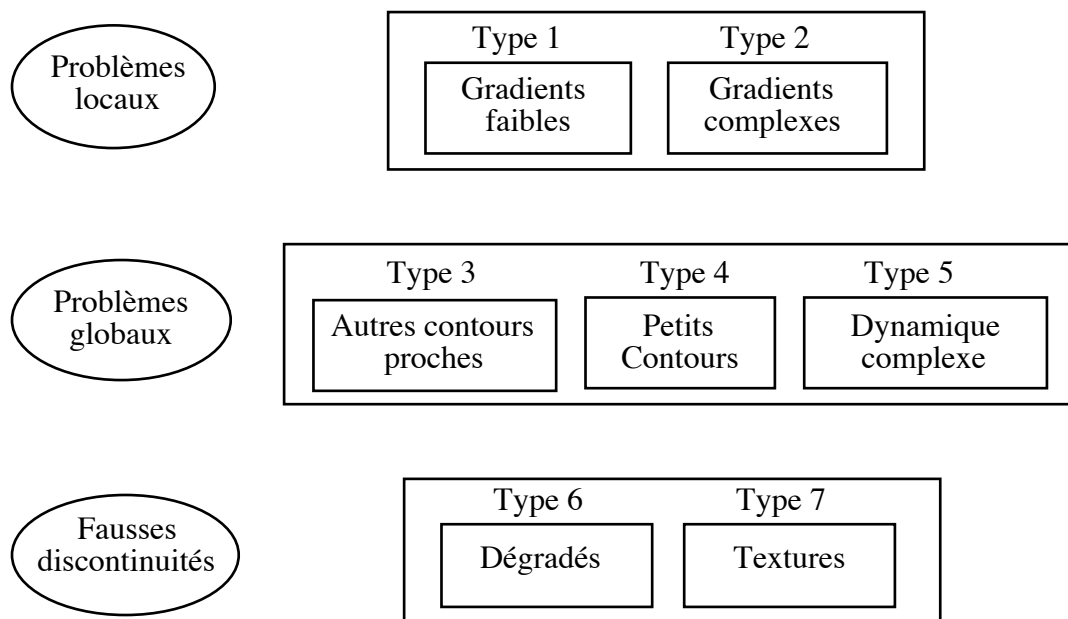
Problèmes locaux

Type 1
Gradients faibles

Type 2
Gradients complexes

Problèmes globaux

Type 3
Autres contours proches

Type 4
Petits Contours

Type 5
Dynamique complexe

Fausses discontinuités

Type 6
Dégradés

Type 7
Textures